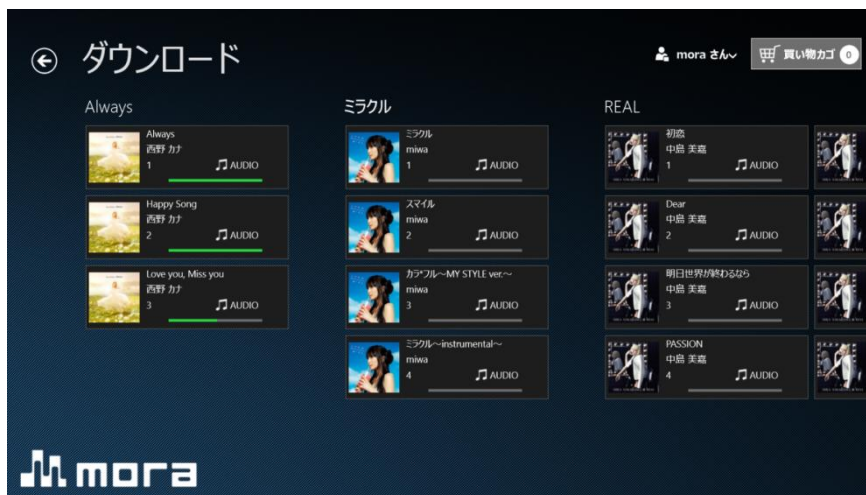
ダウンロード

mora さん

買い物カゴ 0

Always

Always
西野 カナ
1
AUDIO

Happy Song
西野 カナ
2
AUDIO

Love you, Miss you
西野 カナ
3
AUDIO

ミラクル

ミラクル
miwa
1
AUDIO

スマイル
miwa
2
AUDIO

カラフル～MY STYLE ver.～
miwa
3
AUDIO

ミラクル～instrumental～
miwa
4
AUDIO

REAL

初恋
中島 美嘉
1
AUDIO

Dear
中島 美嘉
2
AUDIO

明日世界が終わるなら
中島 美嘉
3
AUDIO

PASSION
中島 美嘉
4
AUDIO

mora